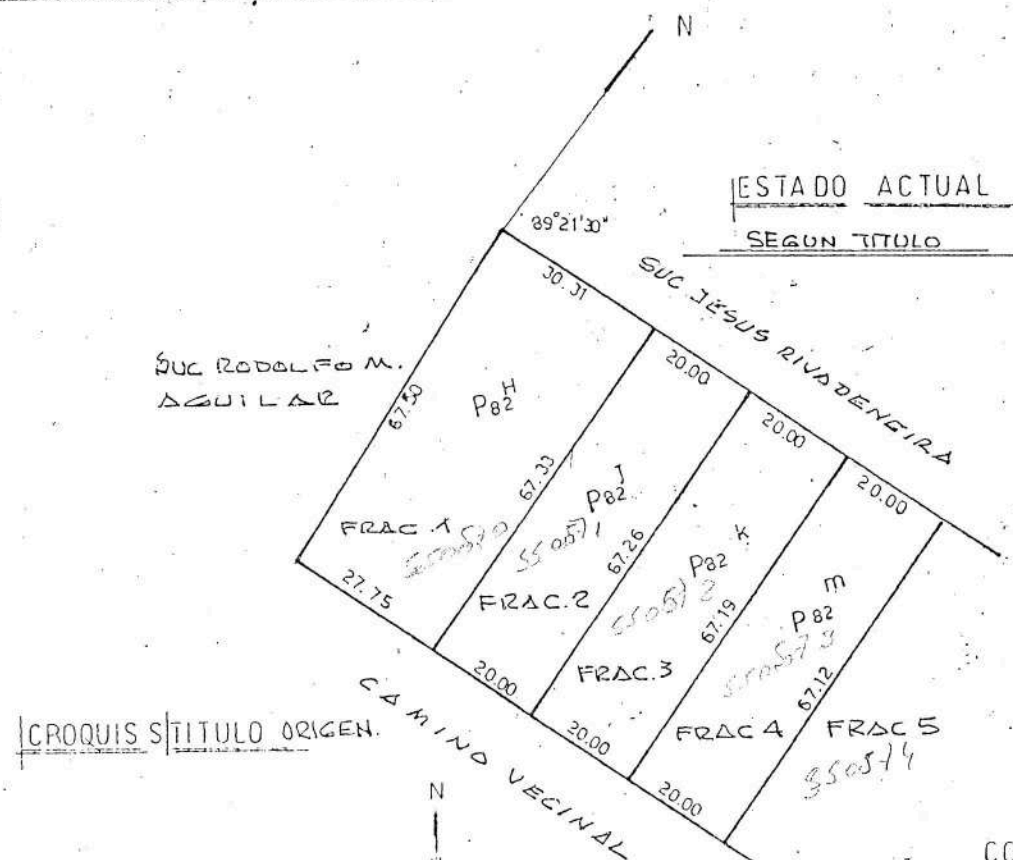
N

ESTADO ACTUAL

SEGUN TITULO

89°21'30"

30.31

SUC JESUS RIVADENEIRA

SUC RODOLFO M. AGUILAR

67.50

$P_{82}^{H}$

20.00

20.00

20.00

67.33

$P_{82}^{J}$

FRAC 1

550570

550571

67.26

$P_{82}$ K

27.75

FRAC.2

550572

$P_{82}$ m

67.19

20.00

FRAC.3

550573

67.12

CROQUIS S/TITULO ORIGEN.

CAMINO VECINAL

20.00

FRAC 4

FRAC 5

350574

20.00

N

CO